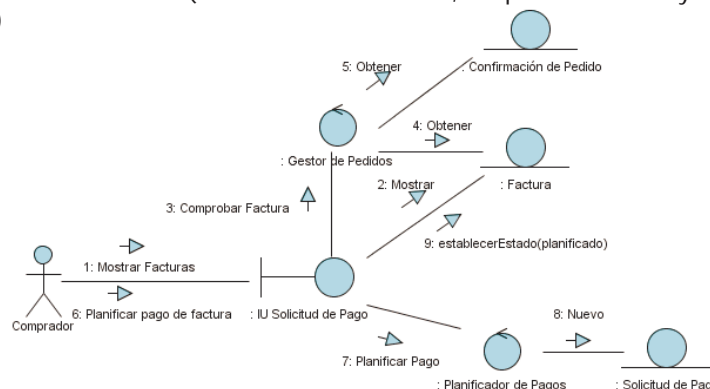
5: Obtener

: Confirmación de Pedido

4: Obtener

: Gestor de Pedidos

2: Mostrar

: Factura

3: Comprobar Factura

9: establecerEstado(planificado)

1: Mostrar Facturas

6: Planificar pago de factura

: IU Solicitud de Pago

Comprador

8: Nuevo

7: Planificar Pago

: Planificador de Pagos

: Solicitud de Pa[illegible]